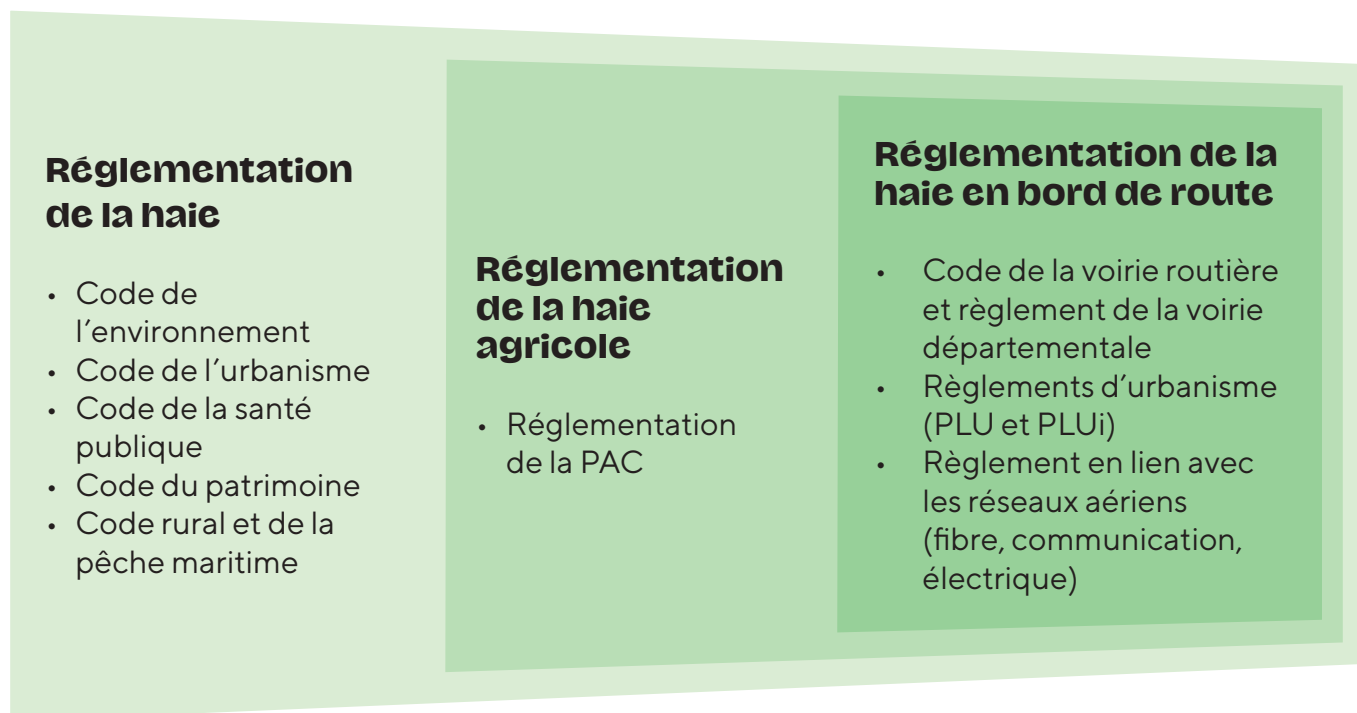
Réglementation de la haie

- Code de l’environnement
- Code de l’urbanisme
- Code de la santé publique
- Code du patrimoine
- Code rural et de la pêche maritime

Réglementation de la haie agricole

- Réglementation de la PAC

Réglementation de la haie en bord de route

- Code de la voirie routière et règlement de la voirie départementale
- Règlements d’urbanisme (PLU et PLUi)
- Règlement en lien avec les réseaux aériens (fibre, communication, électrique)